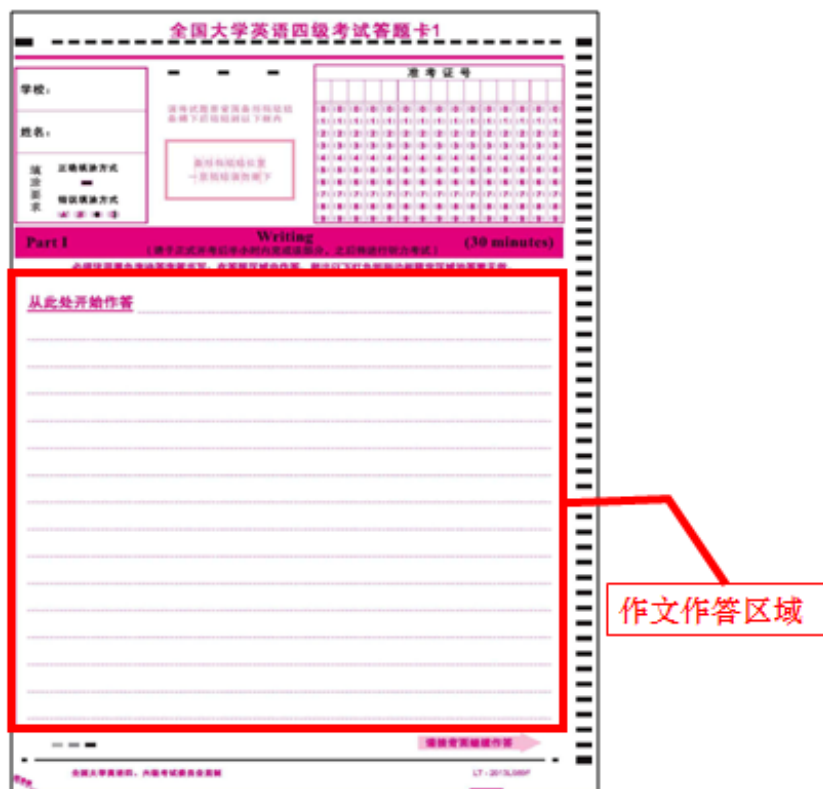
全国大学英语四级考试答题卡1

学校：

姓名：

填涂要求

正确填涂方式

错误填涂方式

准考证号

Part I Writing (30 minutes)

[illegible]

从此处开始作答

作文作答区域

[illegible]

全国大学英语四、六级考试委员会监制

LT-2013L08F